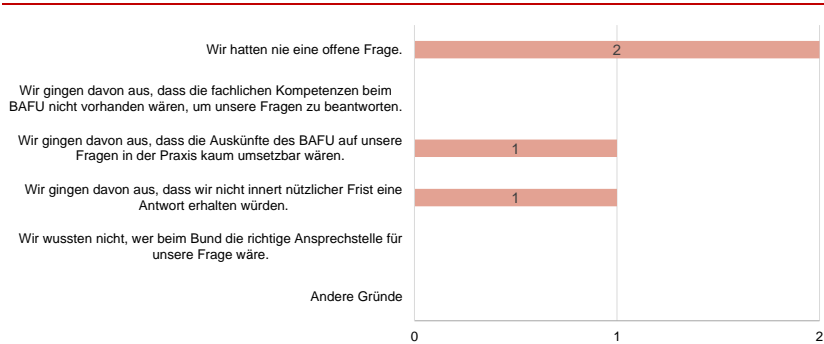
Wir hatten nie eine offene Frage.

2

Wir gingen davon aus, dass die fachlichen Kompetenzen beim BAFU nicht vorhanden wären, um unsere Fragen zu beantworten.

Wir gingen davon aus, dass die Auskünfte des BAFU auf unsere Fragen in der Praxis kaum umsetzbar wären.

1

Wir gingen davon aus, dass wir nicht innert nützlicher Frist eine Antwort erhalten würden.

1

Wir wussten nicht, wer beim Bund die richtige Ansprechstelle für unsere Frage wäre.

Andere Gründe

0

1

2